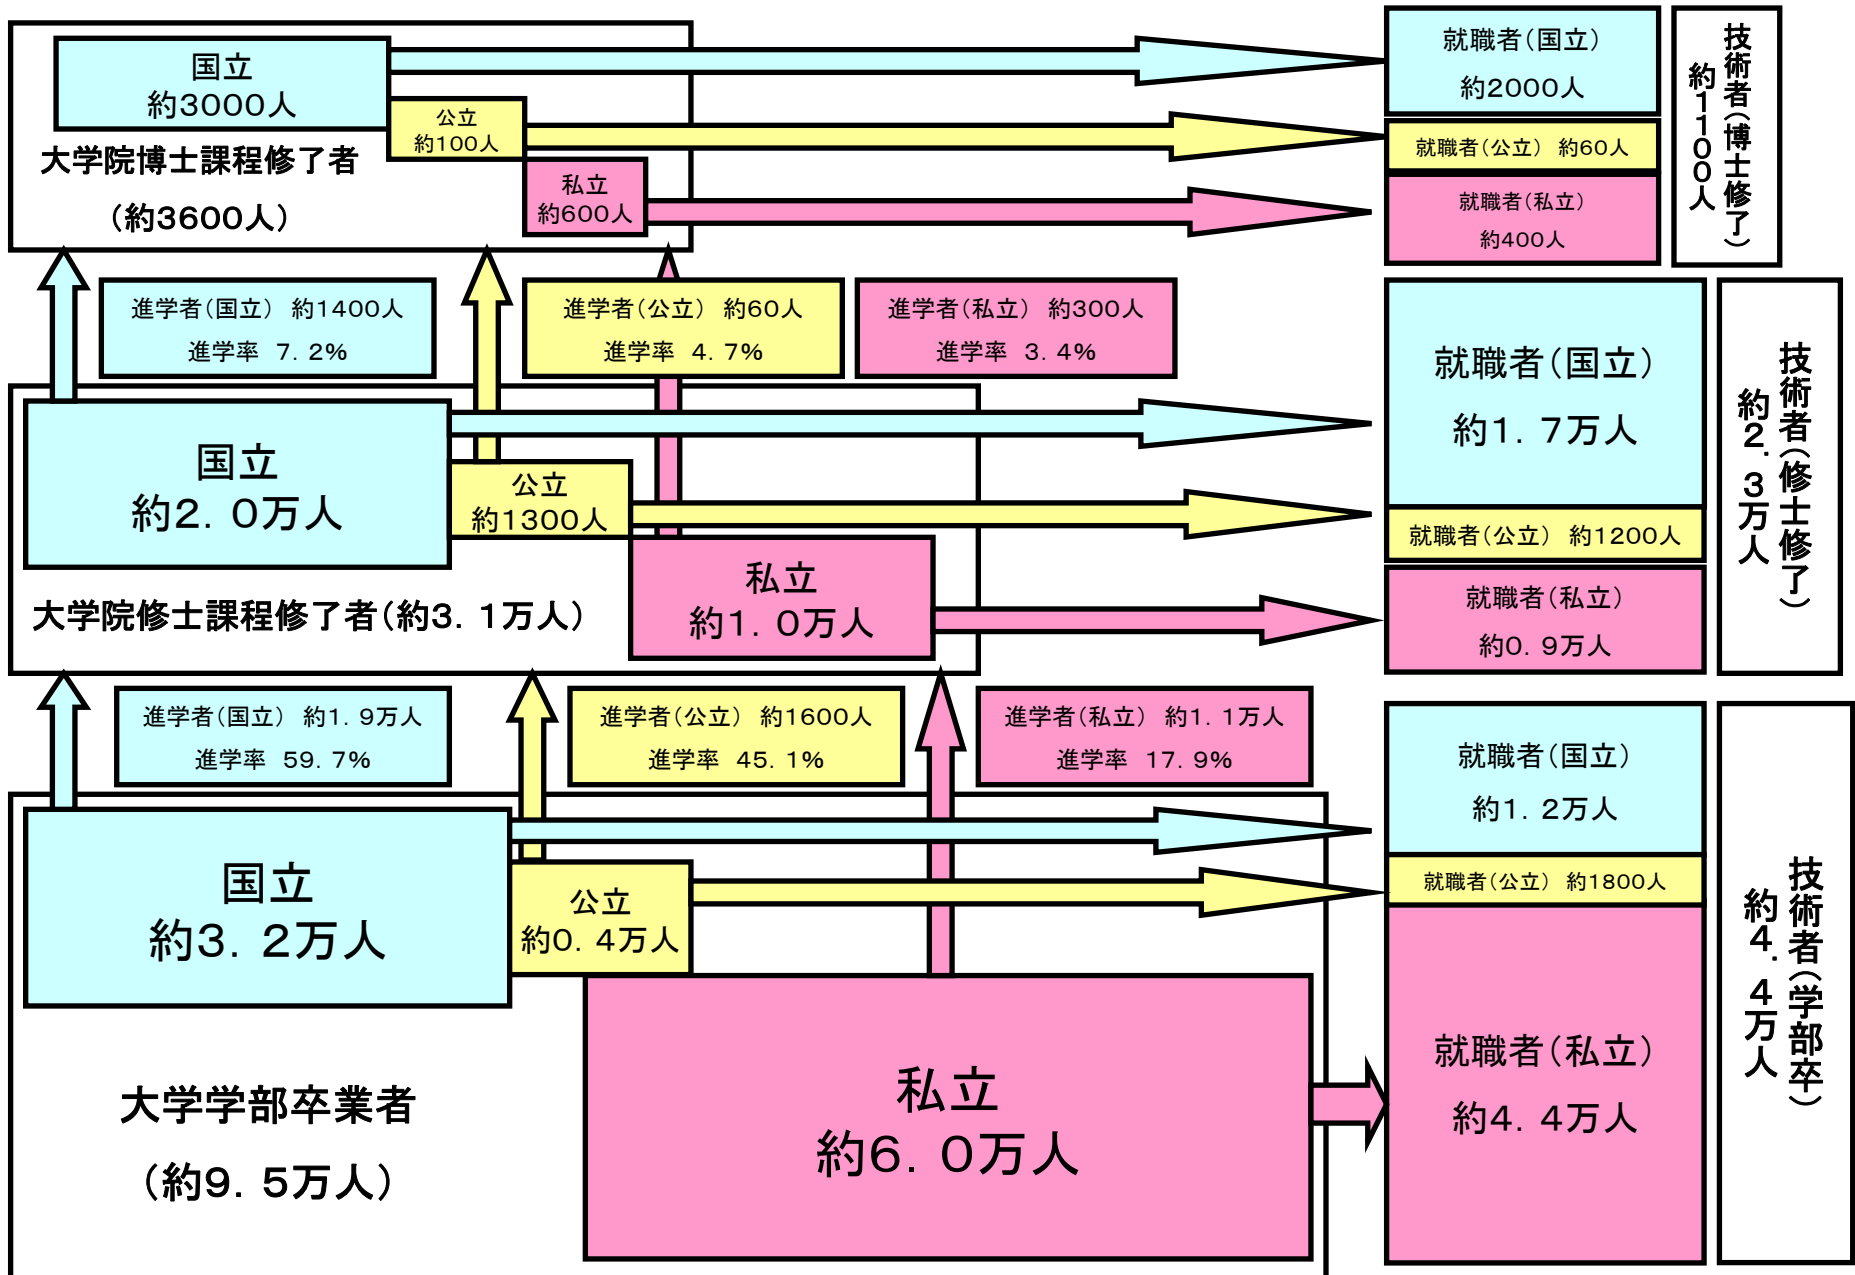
国立
約3000人

公立
約100人

私立
約600人

大学院博士課程修了者
（約3600人）

就職者（国立）
約2000人

就職者（公立） 約60人

就職者（私立）
約400人

技術者（博士修了）
約1100人

進学者（国立） 約1400人
進学率 7．2％

進学者（公立） 約60人
進学率 4．7％

進学者（私立） 約300人
進学率 3．4％

国立
約2．0万人

公立
約1300人

私立
約1．0万人

大学院修士課程修了者（約3．1万人）

就職者（国立）
約1．7万人

就職者（公立） 約1200人

就職者（私立）
約0．9万人

技術者（修士修了）
約2．3万人

進学者（国立） 約1．9万人
進学率 59．7％

進学者（公立） 約1600人
進学率 45．1％

進学者（私立） 約1．1万人
進学率 17．9％

国立
約3．2万人

公立
約0．4万人

私立
約6．0万人

大学学部卒業者
（約9．5万人）

就職者（国立）
約1．2万人

就職者（公立） 約1800人

就職者（私立）
約4．4万人

技術者（学部卒）
約4．4万人